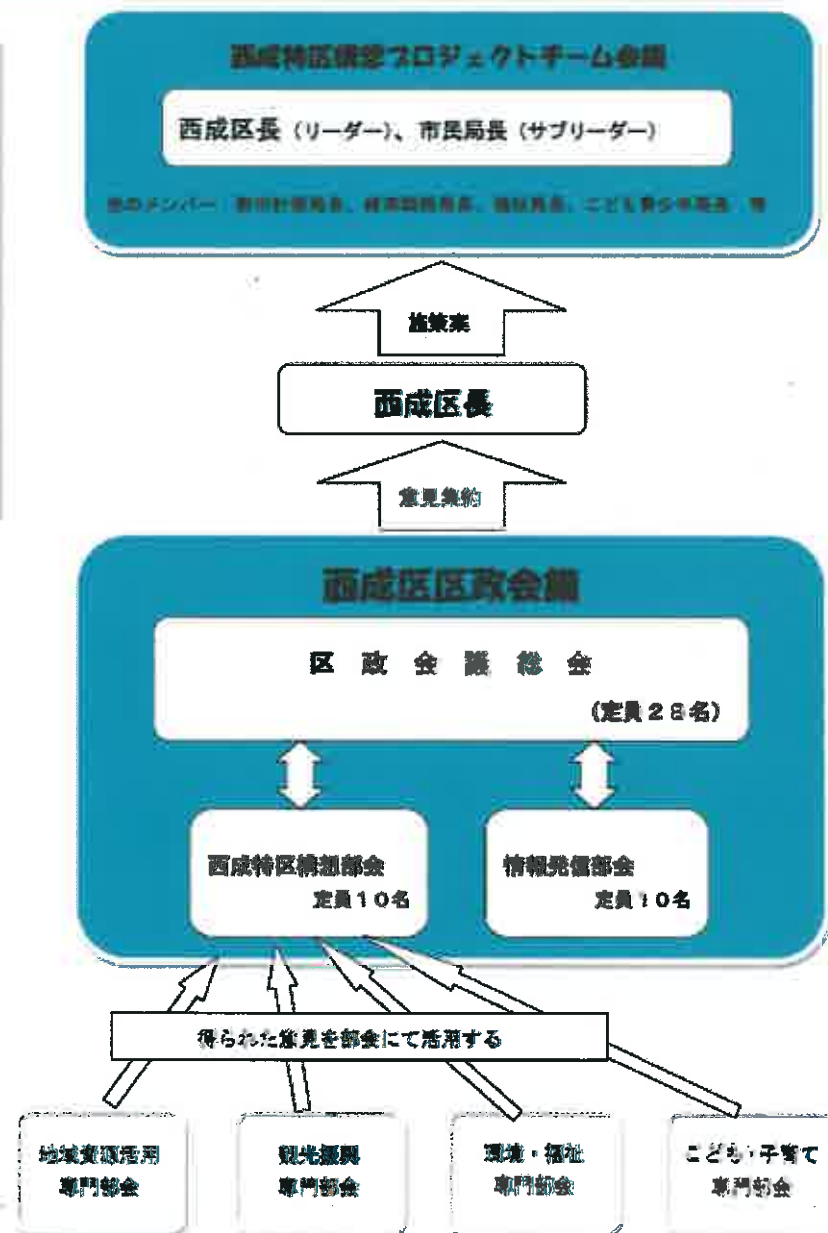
西成特区構想プロジェクトチーム会議

西成区長（リーダー）、市民局長（サブリーダー）

他のメンバー　都市計画局長、経済戦略局長、福祉局長、こども青少年局長　等

施策案

西成区長

意見集約

西成区区政会議

区　政　会　議　総　会

（定員２８名）

西成特区構想部会
定員１０名

情報発信部会
定員１０名

得られた意見を部会にて活用する

地域資源活用
専門部会

観光振興
専門部会

環境・福祉
専門部会

こども・子育て
専門部会